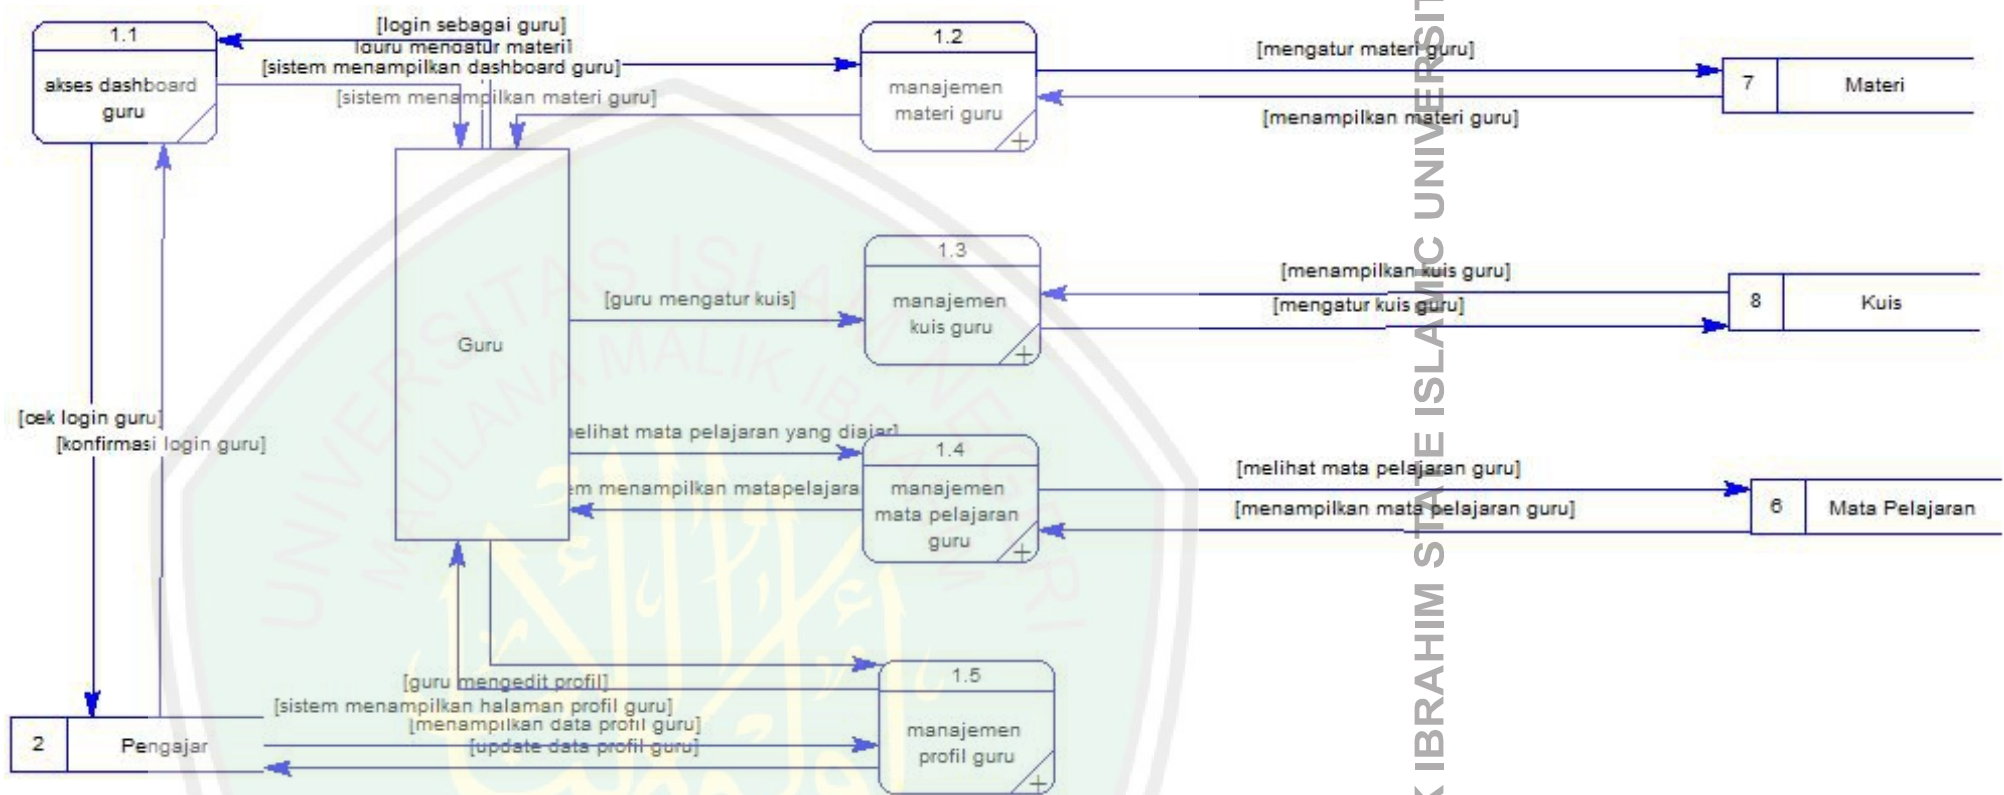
1.1
akses dashboard guru

[login sebagai guru]
[guru mengatur materi]
[sistem menampilkan dashboard guru]
[sistem menampilkan materi guru]

1.2
manajemen materi guru

[mengatur materi guru]
[menampilkan materi guru]

7 Materi

Guru

1.3
manajemen kuis guru

[guru mengatur kuis]

[menampilkan kuis guru]
[mengatur kuis guru]

8 Kuis

[cek login guru]
[konfirmasi login guru]

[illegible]elihat mata pelajaran yang diajar]
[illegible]m menampilkan matapelajara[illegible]

1.4
manajemen mata pelajaran guru

[melihat mata pelajaran guru]
[menampilkan mata pelajaran guru]

6 Mata Pelajaran

[guru mengedit profil]
[sistem menampilkan halaman profil guru]
[menampilkan data profil guru]
[update data profil guru]

1.5
manajemen profil guru

2 Pengajar

UNIVERSITAS ISLAM NEGERI MAULANA MALIK IBRAHIM
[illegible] IBRAHIM STATE ISLAMIC UNIVERSIT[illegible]